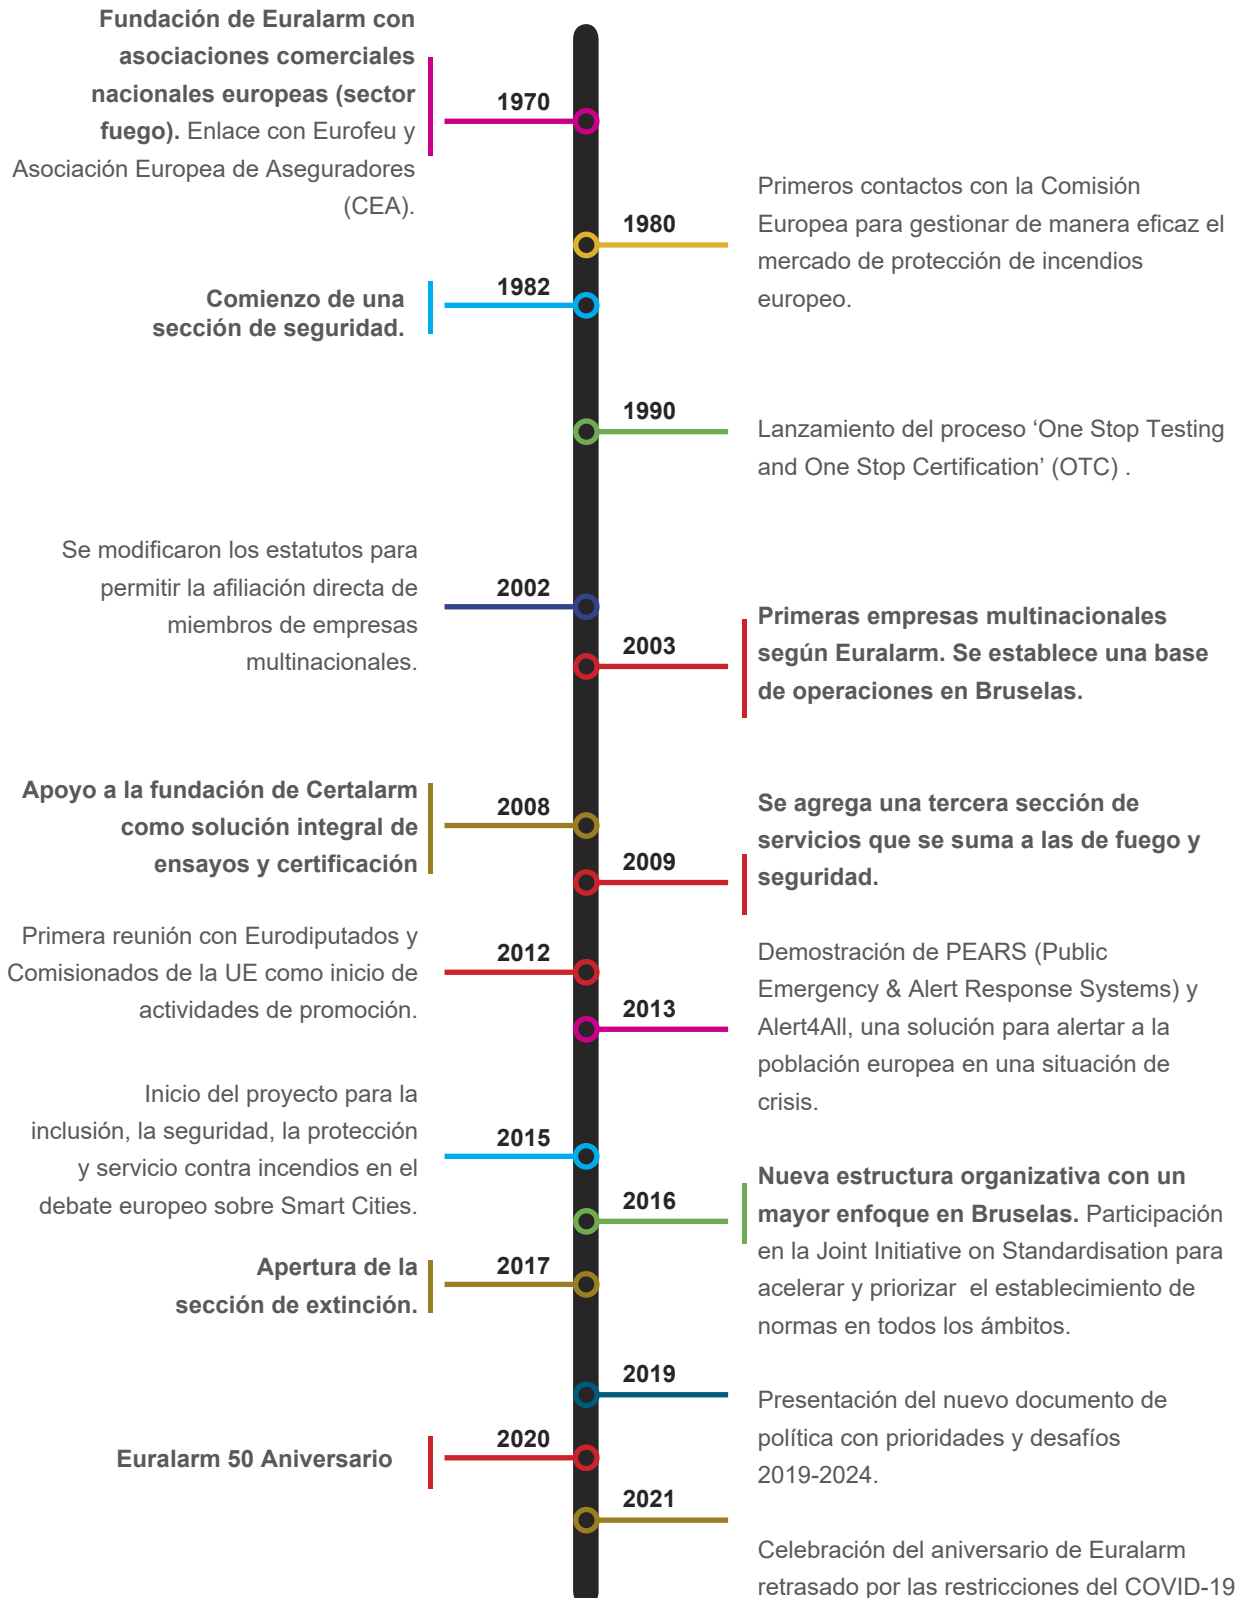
**Fundación de Euralarm con asociaciones comerciales nacionales europeas (sector fuego).** Enlace con Eurofeu y Asociación Europea de Aseguradores (CEA).

1970

1980

Primeros contactos con la Comisión Europea para gestionar de manera eficaz el mercado de protección de incendios europeo.

**Comienzo de una sección de seguridad.**

1982

1990

Lanzamiento del proceso ‘One Stop Testing and One Stop Certification’ (OTC) .

Se modificaron los estatutos para permitir la afiliación directa de miembros de empresas multinacionales.

2002

2003

**Primeras empresas multinacionales según Euralarm. Se establece una base de operaciones en Bruselas.**

**Apoyo a la fundación de Certalarm como solución integral de ensayos y certificación**

2008

2009

**Se agrega una tercera sección de servicios que se suma a las de fuego y seguridad.**

Primera reunión con Eurodiputados y Comisionados de la UE como inicio de actividades de promoción.

2012

2013

Demostración de PEARS (Public Emergency & Alert Response Systems) y Alert4All, una solución para alertar a la población europea en una situación de crisis.

Inicio del proyecto para la inclusión, la seguridad, la protección y servicio contra incendios en el debate europeo sobre Smart Cities.

2015

2016

**Nueva estructura organizativa con un mayor enfoque en Bruselas.** Participación en la Joint Initiative on Standardisation para acelerar y priorizar el establecimiento de normas en todos los ámbitos.

**Apertura de la sección de extinción.**

2017

2019

Presentación del nuevo documento de política con prioridades y desafíos 2019-2024.

**Euralarm 50 Aniversario**

2020

2021

Celebración del aniversario de Euralarm retrasado por las restricciones del COVID-19